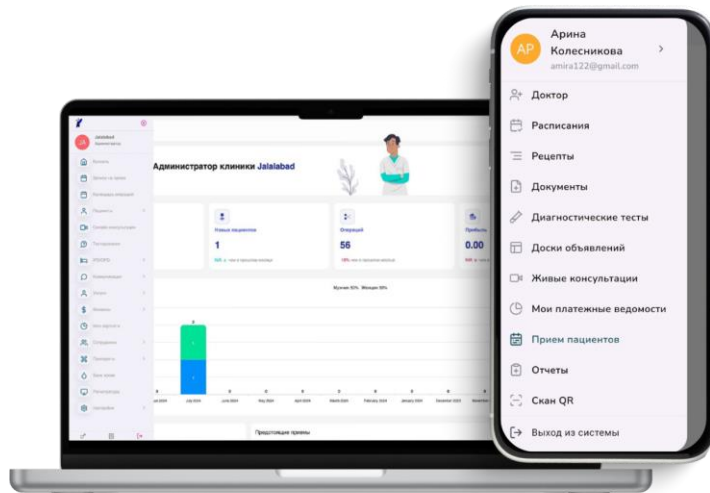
AP Арина Колесникова
amira122@gmail.com

Доктор
Расписания
Рецепты
Документы
Диагностические тесты
Доски объявлений
Живые консультации
Мои платежные ведомости
Прием пациентов
Отчеты
Скан QR
Выход из системы

JA Jalalabad Администратор

Администратор клиники Jalalabad

Новые пациенты
1

Операций
56

Прибыль
0.00

Мужчин 82% Женщин 18%

Предстоящие приемы